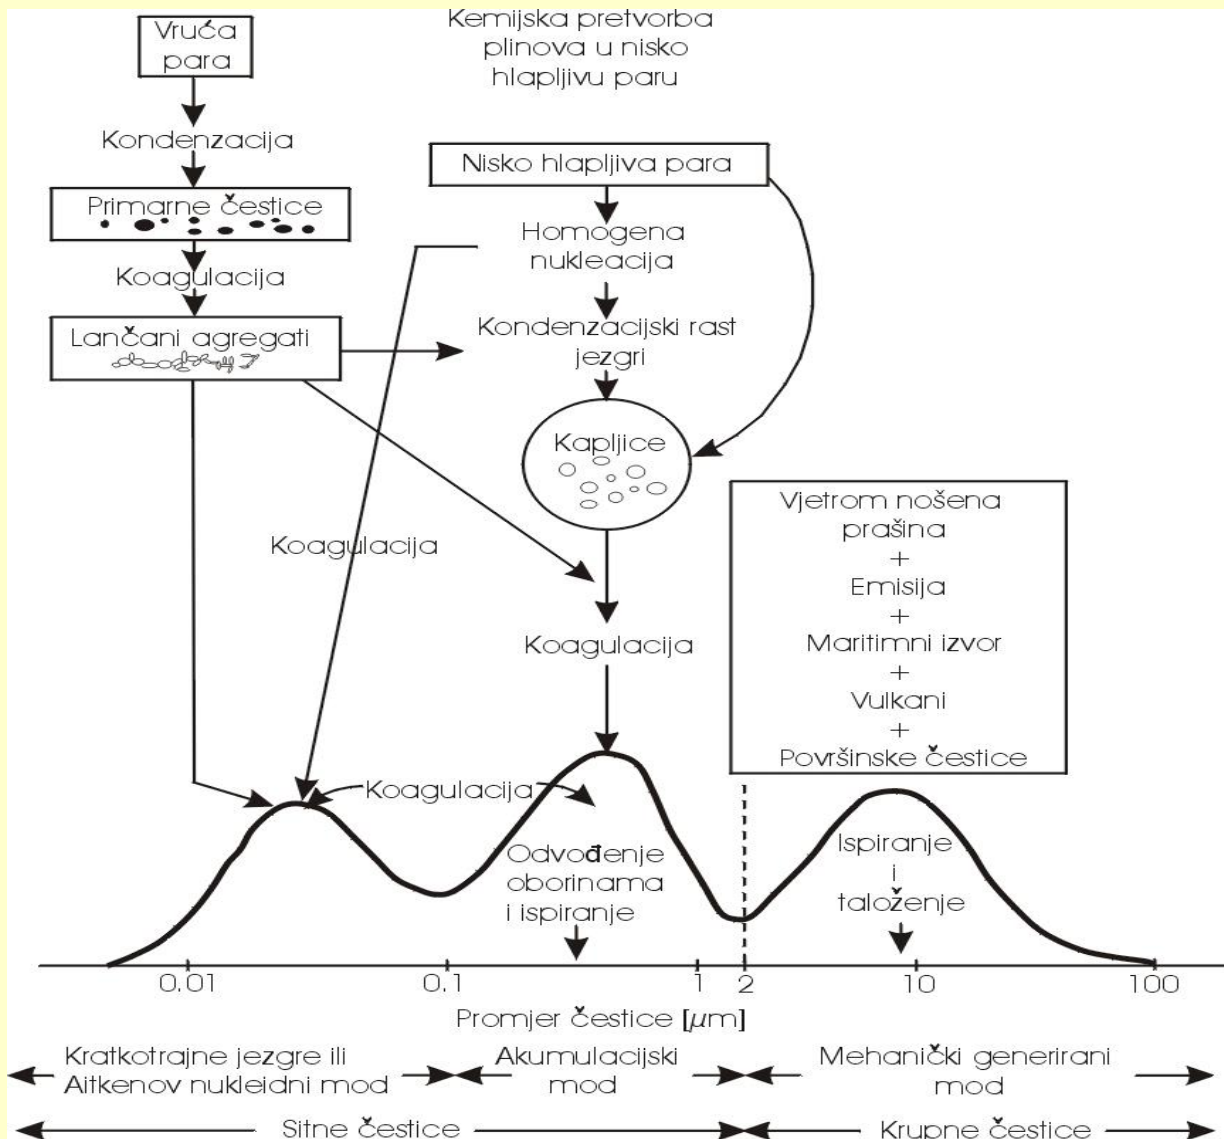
Vruća para

Kemijska pretvorba plinova u nisko hlapljivu paru

Kondenzacija

Nisko hlapljiva para

Primarne čestice

Homogena nukleacija

Koagulacija

Lančani agregati

Kondenzacijski rast jezgri

Kapljice

Vjetrom nošena prašina
+
Emisija
+
Maritimni izvor
+
Vulkani
+
Površinske čestice

Koagulacija

Koagulacija

Koagulacija

Odvođenje oborinama i ispiranje

Ispiranje i taloženje

0.01
0.1
1
2
10
100

Promjer čestice [$\mu$m]

Kratkotrajne jezgre ili Aitkenov nukleidni mod

Akumulacijski mod

Mehanički generirani mod

Sitne čestice

Krupne čestice